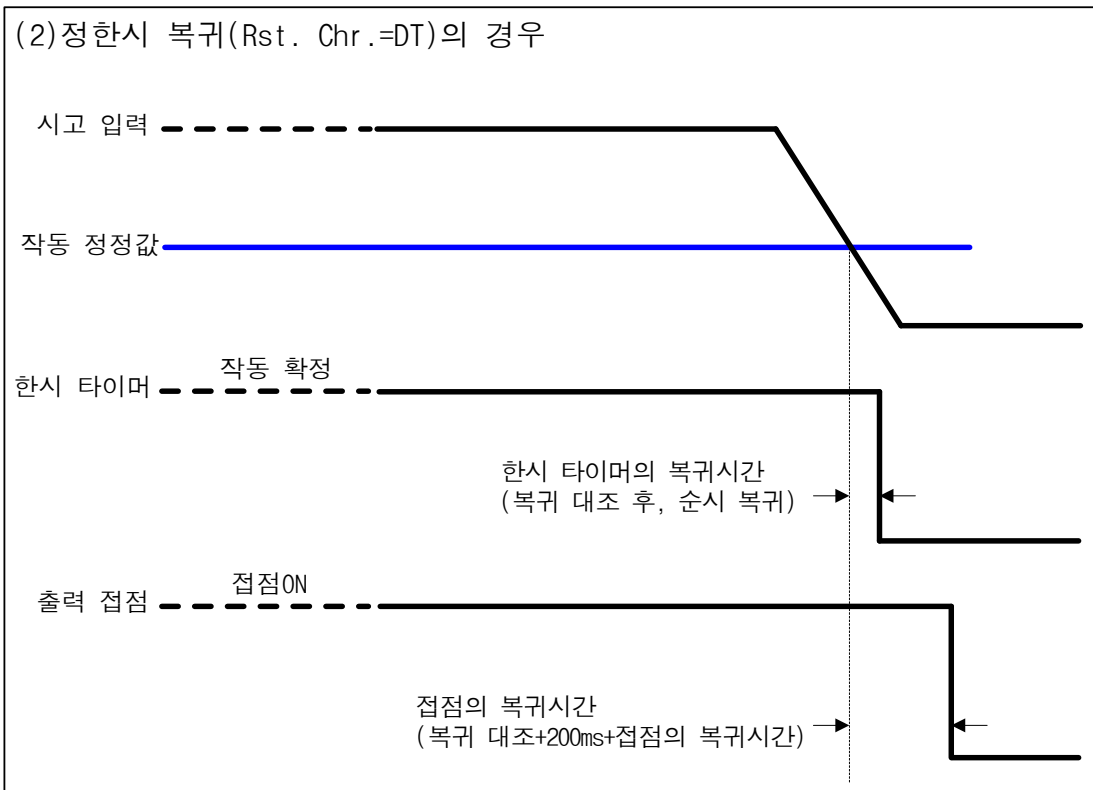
(2)정한시 복귀(Rst. Chr.=DT)의 경우

시고 입력

작동 정정값

작동 확정

한시 타이머

한시 타이머의 복귀시간
(복귀 대조 후, 순시 복귀)

접점ON

출력 접점

접점의 복귀시간
(복귀 대조+200ms+접점의 복귀시간)